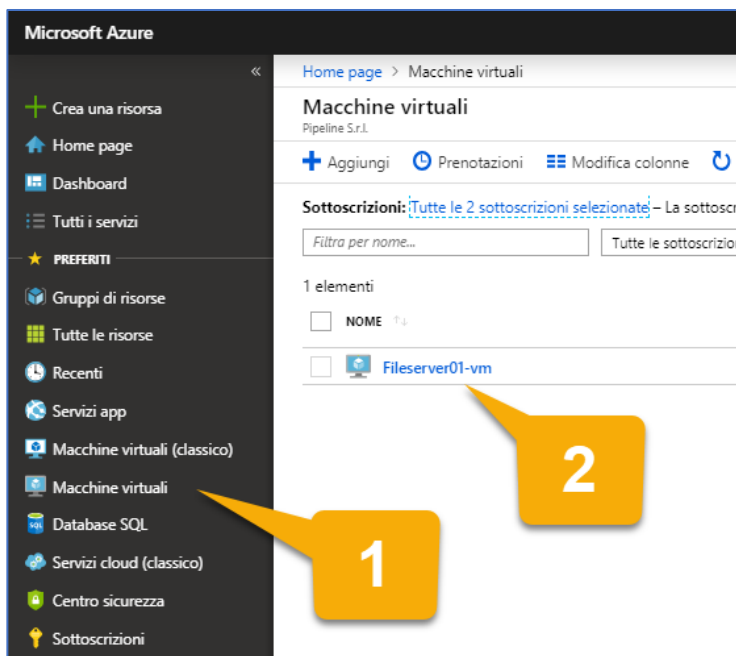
Microsoft Azure

«

Crea una risorsa
Home page
Dashboard
Tutti i servizi
PREFERITI
Gruppi di risorse
Tutte le risorse
Recenti
Servizi app
Macchine virtuali (classico)
Macchine virtuali
Database SQL
Servizi cloud (classico)
Centro sicurezza
Sottoscrizioni

Home page > Macchine virtuali

Macchine virtuali
Pipeline S.r.l.

Aggiungi Prenotazioni Modifica colonne

Sottoscrizioni: Tutte le 2 sottoscrizioni selezionate – La sottoscr

Filtra per nome...

Tutte le sottoscrizio

1 elementi

NOME

Fileserver01-vm

2

1